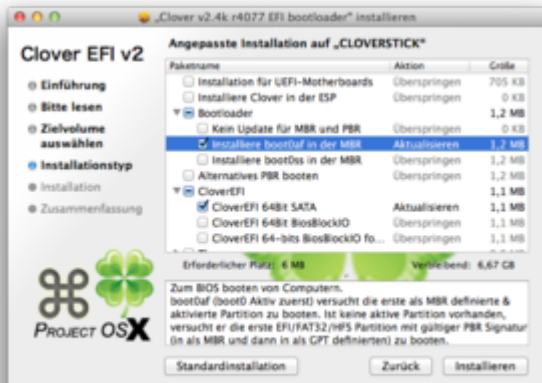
„Clover v2.4k r4077 EFI bootloader" installieren

Clover EFI v2

Einführung
Bitte lesen
Zielvolume auswählen
Installationstyp
Installation
Zusammenfassung

Angepasste Installation auf „CLOVERSTICK"

| Paketname | Aktion | Größe |
|---|---|---|
| Installation für UEFI-Motherboards | Überspringen | 705 KB |
| Installiere Clover in der ESP | Überspringen | 0 KB |
| Bootloader | | 1,2 MB |
| Kein Update für MBR und PBR | Überspringen | 0 KB |
| Installiere boot0af in der MBR | Aktualisieren | 1,2 MB |
| Installiere boot0ss in der MBR | Überspringen | 1,2 MB |
| Alternatives PBR booten | Überspringen | 4 KB |
| CloverEFI | | 1,1 MB |
| CloverEFI 64Bit SATA | Aktualisieren | 1,1 MB |
| CloverEFI 64Bit BiosBlockIO | Überspringen | 1,1 MB |
| CloverEFI 64-bits BiosBlockIO fo... | Überspringen | 1,1 MB |

Erforderlicher Platz: 6 MB
Verbleibend: 6,67 GB

Zum BIOS booten von Computern.
boot0af (boot0 Aktiv zuerst) versucht die erste als MBR definierte & aktivierte Partition zu booten. Ist keine aktive Partition vorhanden, versucht er die erste EFI/FAT32/HFS Partition mit gültiger PBR Signatur (in als MBR und dann in als GPT definierten) zu booten.

PROJECT OSX

Standardinstallation
Zurück
Installieren